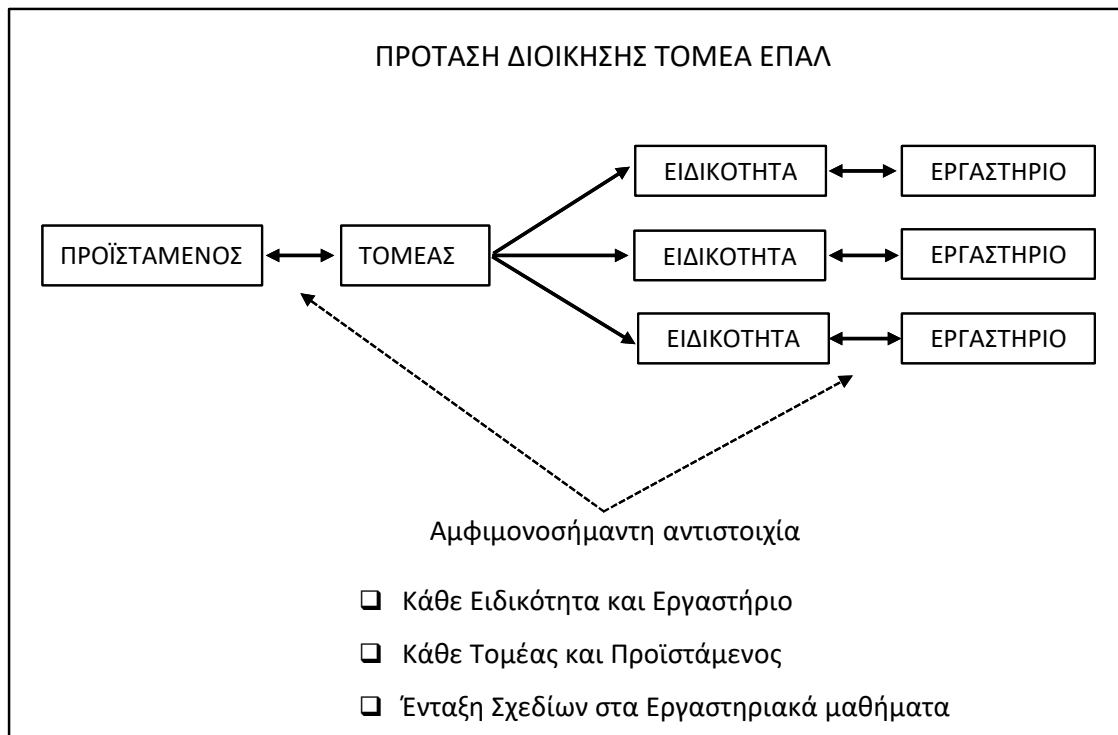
ΠΡΟΤΑΣΗ ΔΙΟΙΚΗΣΗΣ ΤΟΜΕΑ ΕΠΑΛ

ΠΡΟΪΣΤΑΜΕΝΟΣ

ΤΟΜΕΑΣ

ΕΙΔΙΚΟΤΗΤΑ

ΕΡΓΑΣΤΗΡΙΟ

ΕΙΔΙΚΟΤΗΤΑ

ΕΡΓΑΣΤΗΡΙΟ

ΕΙΔΙΚΟΤΗΤΑ

ΕΡΓΑΣΤΗΡΙΟ

Αμφιμονοσήμαντη αντιστοιχία

❑ Κάθε Ειδικότητα και Εργαστήριο

❑ Κάθε Τομέας και Προϊστάμενος

❑ Ένταξη Σχεδίων στα Εργαστηριακά μαθήματα